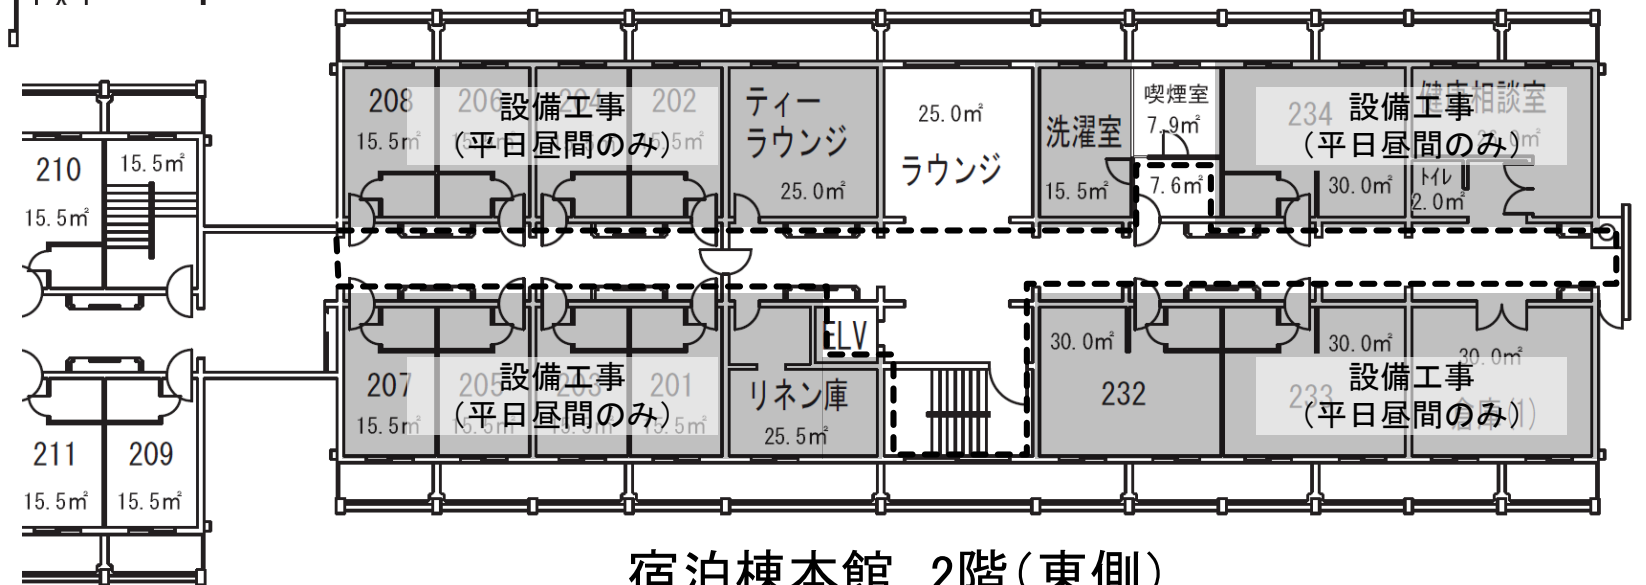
208
15.5㎡
206
204
202
設備工事
(平日昼間のみ)
ティー
ラウンジ
25.0㎡
25.0㎡
ラウンジ
洗濯室
15.5㎡
喫煙室
7.9㎡
7.6㎡
234
30.0㎡
健康相談室
トイレ
2.0㎡
設備工事
(平日昼間のみ)
210
15.5㎡
15.5㎡
207
15.5㎡
205
203
201
設備工事
(平日昼間のみ)
ELV
リネン庫
25.5㎡
30.0㎡
232
30.0㎡
233
30.0㎡
倉庫(1)
設備工事
(平日昼間のみ)
211
15.5㎡
209
15.5㎡

宿泊棟本館 2階(東側)